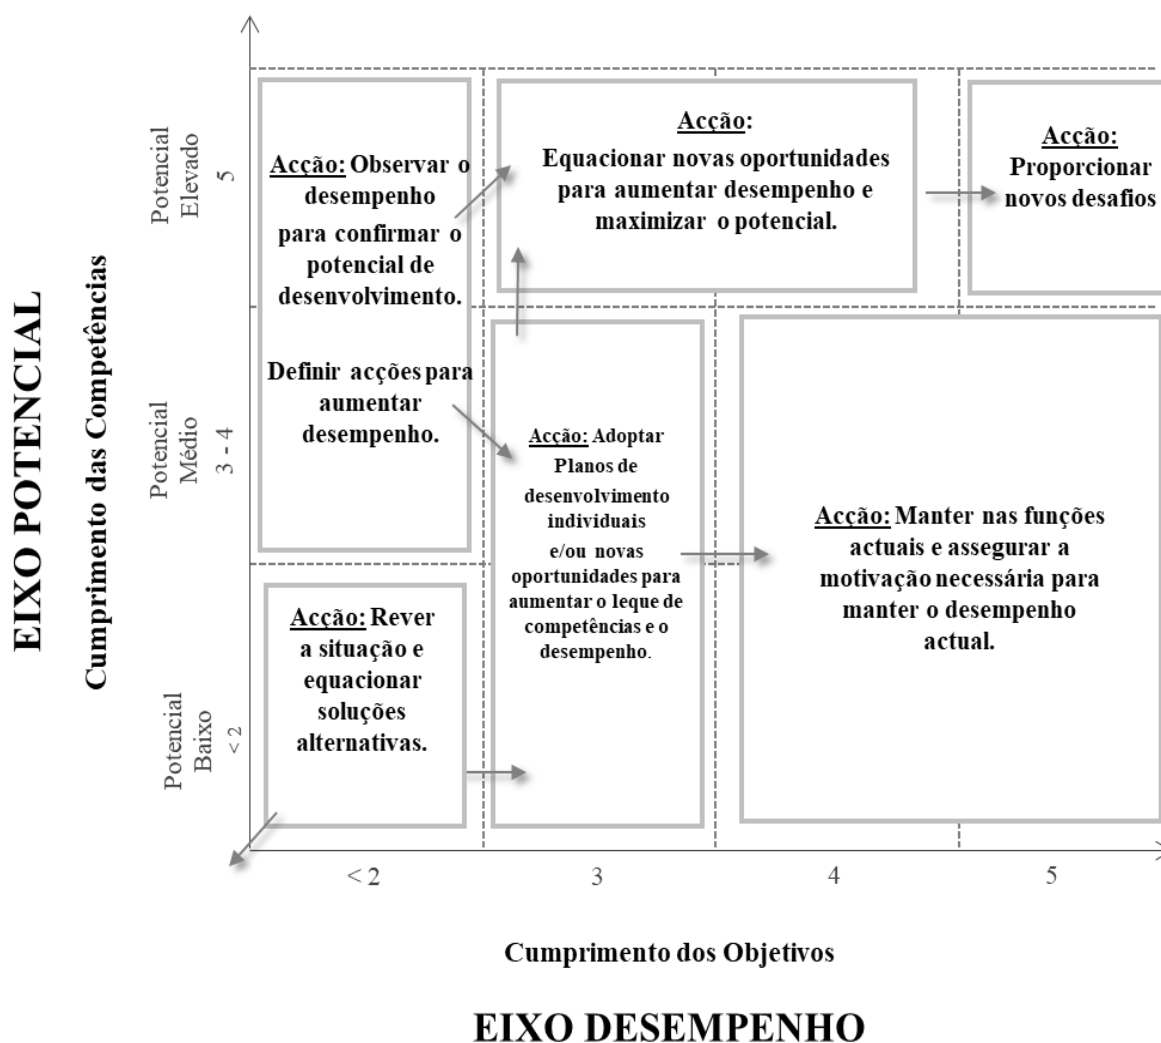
EIXO POTENCIAL

Cumprimento das Competências

Potencial Elevado 5

Potencial Médio 3 - 4

Potencial Baixo < 2

Acção: Observar o desempenho para confirmar o potencial de desenvolvimento.

Definir acções para aumentar desempenho.

Acção: Equacionar novas oportunidades para aumentar desempenho e maximizar o potencial.

Acção: Proporcionar novos desafios

Acção: Adoptar Planos de desenvolvimento individuais e/ou novas oportunidades para aumentar o leque de competências e o desempenho.

Acção: Manter nas funções actuais e assegurar a motivação necessária para manter o desempenho actual.

Acção: Rever a situação e equacionar soluções alternativas.

< 2

3

4

5

Cumprimento dos Objetivos

EIXO DESEMPENHO